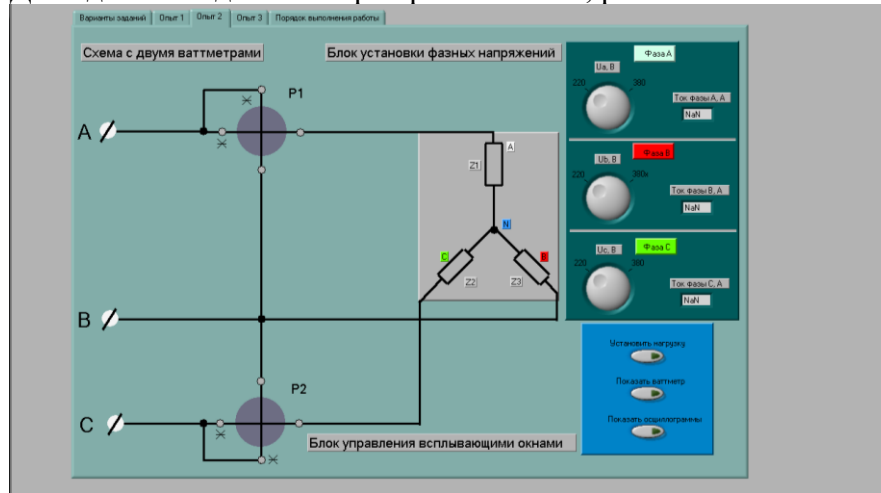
Варианты заданий | Опыт 1 | Опыт 2 | Опыт 3 | Порядок выполнения работы

Схема с двумя ваттметрами

Блок установки фазных напряжений

P1

A

B

C

P2

Z1

A

N

C

B

Z2

Z3

Фаза A

Ua, B

220

380

Ток фазы A, A

NaN

Ub, B

Фаза B

220

380

Ток фазы B, A

NaN

Uc, B

Фаза C

220

380

Ток фазы C, A

NaN

Установить нагрузку

Показать ваттметр

Показать осциллограммы

Блок управления всплывающими окнами